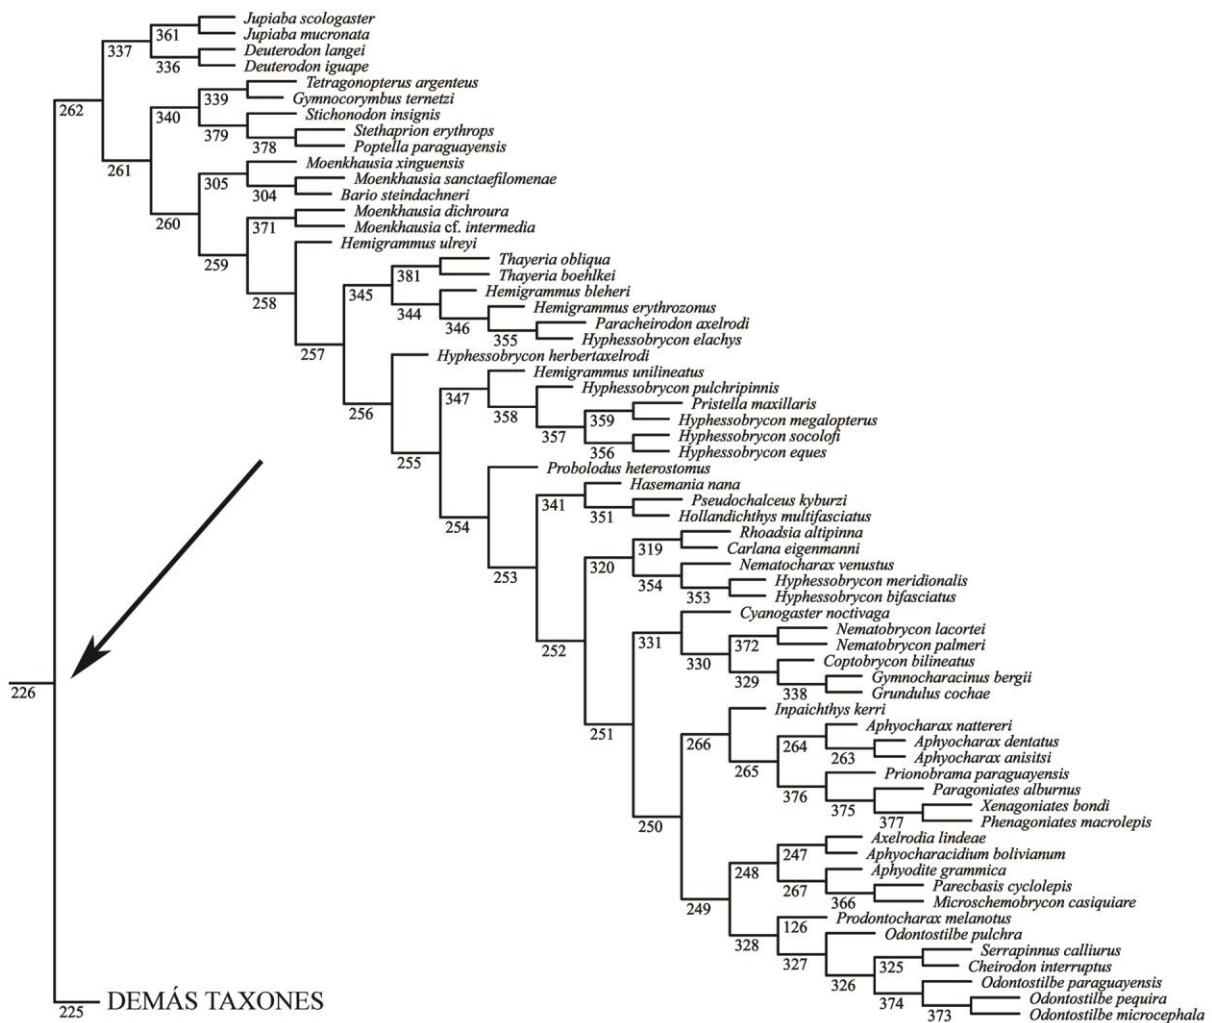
Jupiaba scologaster
Jupiaba mucronata
Deuterodon langei
Deuterodon iguape
Tetragonopterus argenteus
Gymnocorymbus ternetzi
Stichonodon insignis
Stethaprion erythrops
Poptella paraguayensis
Moenkhausia xinguensis
Moenkhausia sanctaefilomenae
Bario steindachneri
Moenkhausia dichroura
Moenkhausia cf. intermedia
Hemigrammus ulreyi
Thayeria obliqua
Thayeria boehlkei
Hemigrammus bleheri
Hemigrammus erythrozonus
Paracheirodon axelrodi
Hyphessobrycon elachys
Hyphessobrycon herbertaxelrodi
Hemigrammus unilineatus
Hyphessobrycon pulchripinnis
Pristella maxillaris
Hyphessobrycon megalopterus
Hyphessobrycon socolofi
Hyphessobrycon eques
Probolodus heterostomus
Hasemania nana
Pseudochalceus kyburzi
Hollandichthys multifasciatus
Rhoadsia altipinna
Carlana eigenmanni
Nematocharax venustus
Hyphessobrycon meridionalis
Hyphessobrycon bifasciatus
Cyanogaster noctivaga
Nematobrycon lacortei
Nematobrycon palmeri
Coptobrycon bilineatus
Gymnocharacinus bergii
Grundulus cochae
Inpaichthys kerri
Aphyocharax nattereri
Aphyocharax dentatus
Aphyocharax anisitsi
Prionobrama paraguayensis
Paragoniates alburnus
Xenagoniates bondi
Phenagoniates macrolepis
Axelrodia lindeae
Aphyocharacidium bolivianum
Aphyodite grammica
Parecbasis cyclolepis
Microschemobrycon casiquiare
Prodontocharax melanotus
Odontostilbe pulchra
Serrapinnus calliurus
Cheirodon interruptus
Odontostilbe paraguayensis
Odontostilbe pequira
Odontostilbe microcephala
DEMÁS TAXONES

262 337 361 336 261 340 339 379 378 260 305 304 259 371 258 257 345 381 344 346 355 256 347 358 357 359 356 255 254 253 341 351 252 320 319 354 353 251 331 330 372 329 338 250 266 265 264 263 376 375 377 249 248 247 267 366 328 126 327 326 325 374 373 226 225